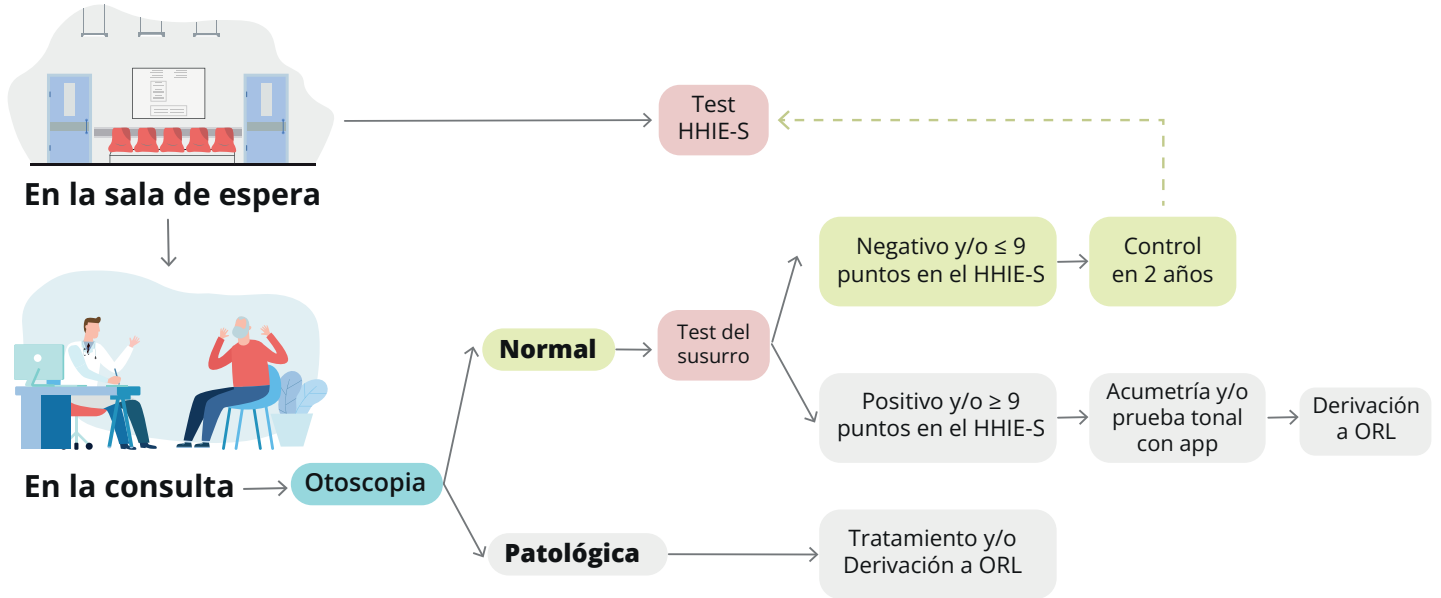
En la sala de espera

Test HHIE-S

En la consulta

Otoscopia

Normal

Test del susurro

Negativo y/o ≤ 9 puntos en el HHIE-S

Control en 2 años

Positivo y/o ≥ 9 puntos en el HHIE-S

Acumetría y/o prueba tonal con app

Derivación a ORL

Patológica

Tratamiento y/o Derivación a ORL